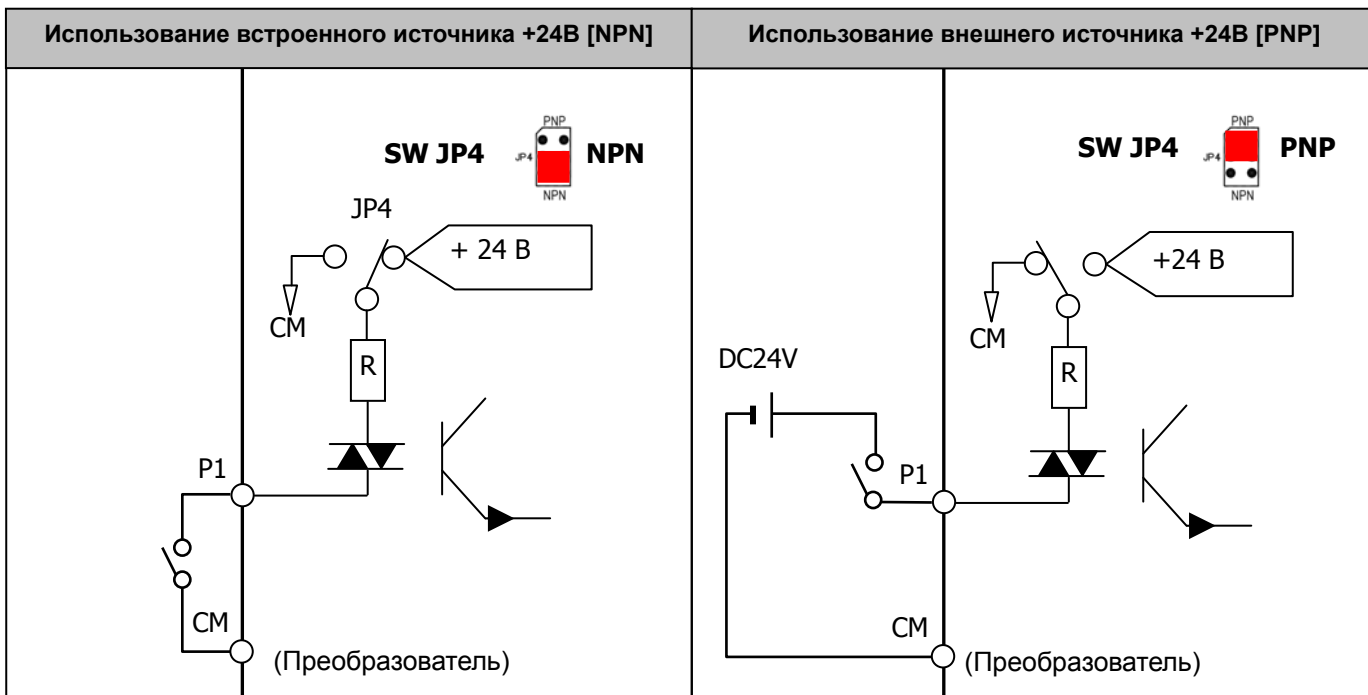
| Использование встроенного источника +24В [NPN] | Использование внешнего источника +24В [PNP] |
|---|---|
| SW JP4 PNP JP4 NPN NPN JP4 + 24 В CM R P1 CM (Преобразователь) | SW JP4 PNP JP4 NPN PNP +24 В CM R DC24V P1 CM (Преобразователь) |